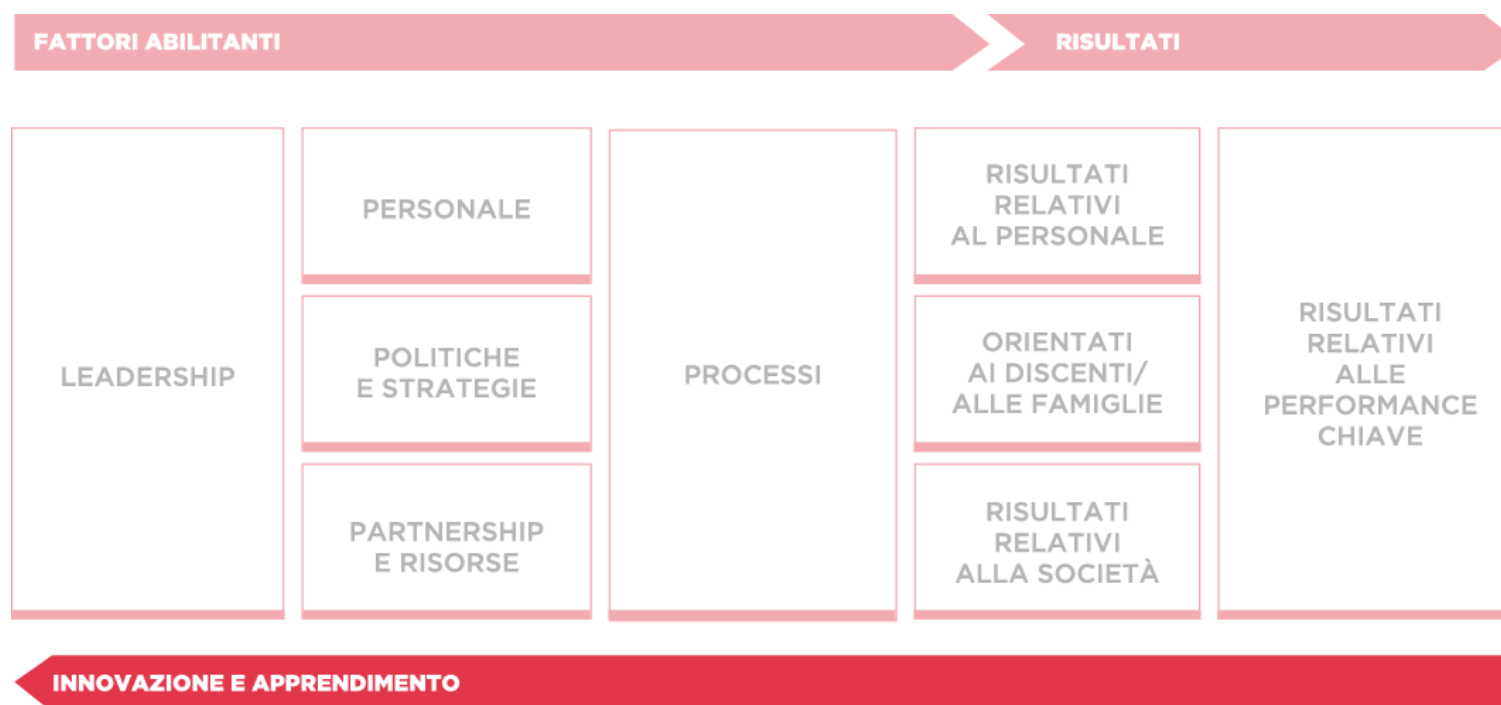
FATTORI ABILITANTI

RISULTATI

LEADERSHIP

PERSONALE

POLITICHE E STRATEGIE

PARTNERSHIP E RISORSE

PROCESSI

RISULTATI RELATIVI AL PERSONALE

ORIENTATI AI DISCENTI/ ALLE FAMIGLIE

RISULTATI RELATIVI ALLA SOCIETÀ

RISULTATI RELATIVI ALLE PERFORMANCE CHIAVE

INNOVAZIONE E APPRENDIMENTO